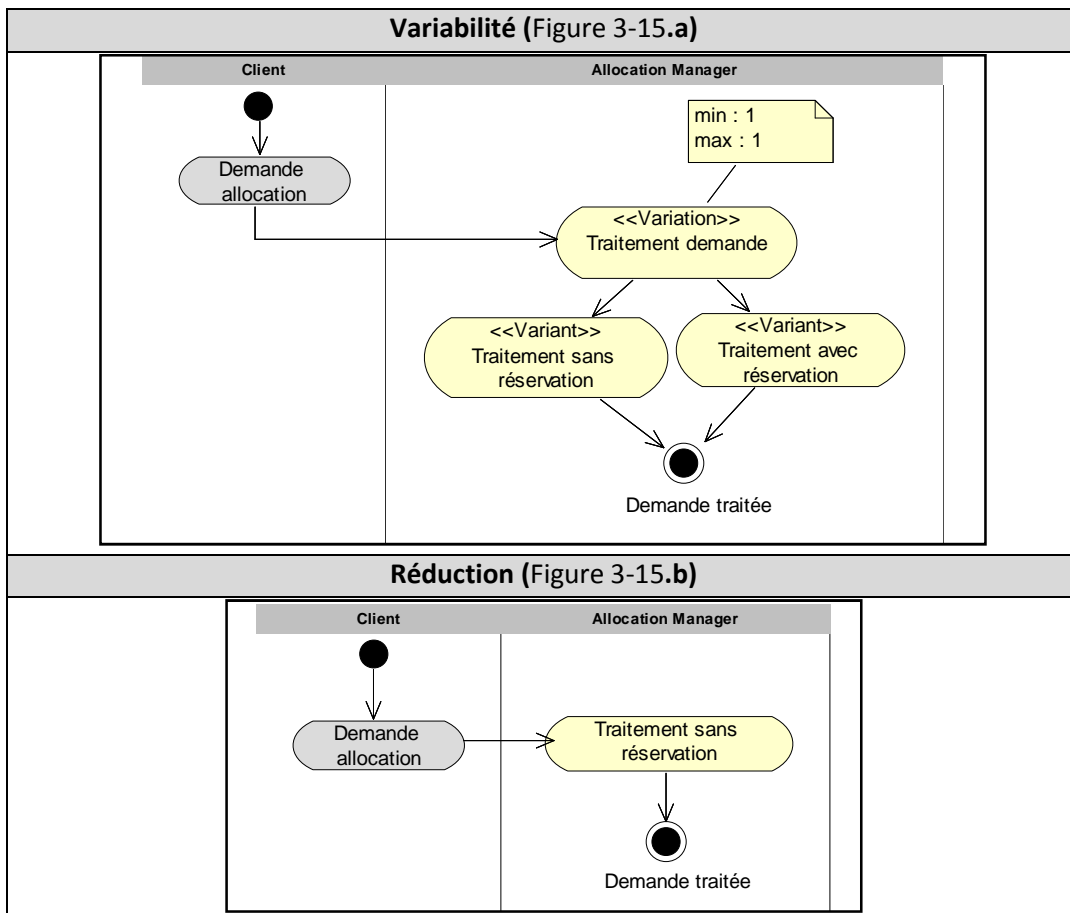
Variabilité (Figure 3-15.a)

Client

Allocation Manager

min : 1
max : 1

Demande allocation

<<Variation>>
Traitement demande

<<Variant>>
Traitement sans réservation

<<Variant>>
Traitement avec réservation

Demande traitée

Réduction (Figure 3-15.b)

Client

Allocation Manager

Demande allocation

Traitement sans réservation

Demande traitée